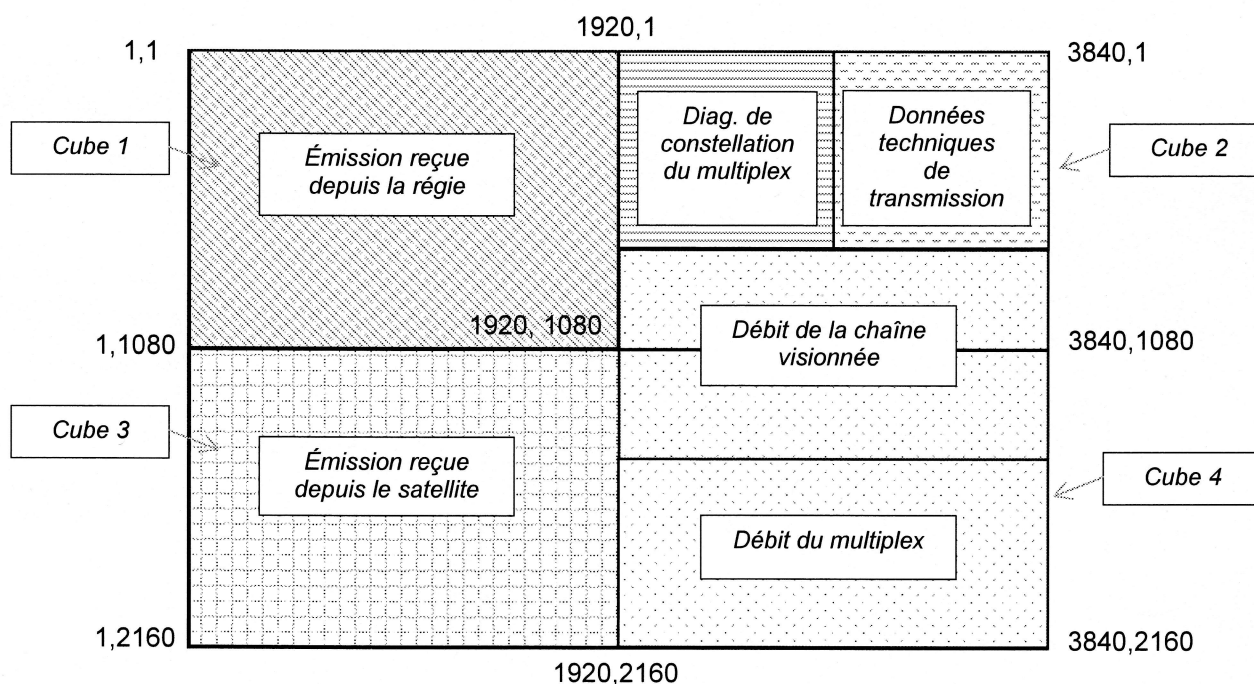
1920,1

1,1

3840,1

Cube 1

Émission reçue depuis la régie

Diag. de constellation du multiplex

Données techniques de transmission

Cube 2

1920, 1080

1,1080

Débit de la chaîne visionnée

3840,1080

Cube 3

Émission reçue depuis le satellite

Cube 4

Débit du multiplex

1,2160

3840,2160

1920,2160